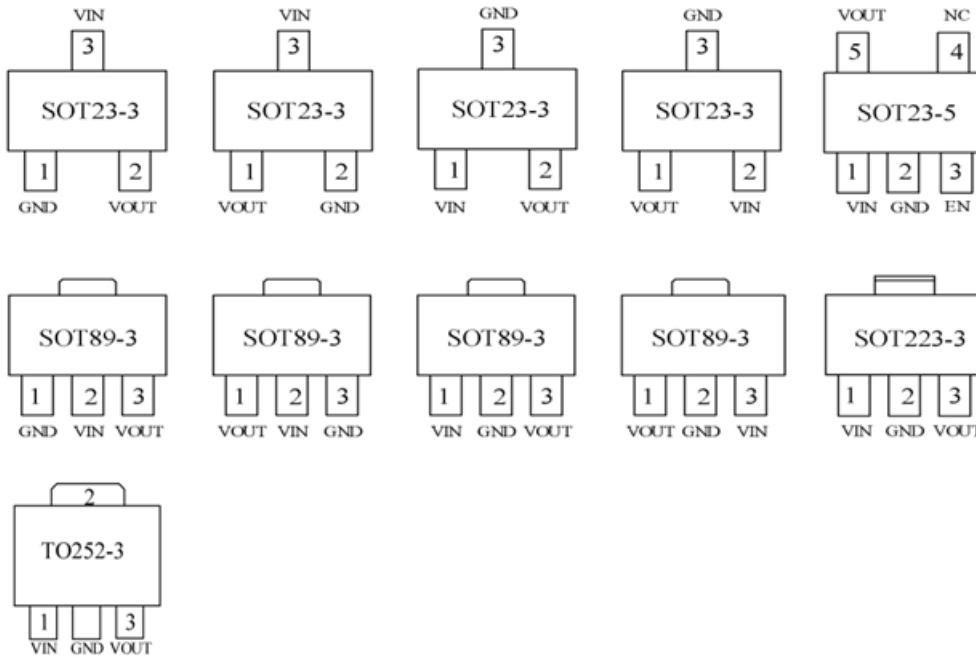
VIN
3
SOT23-3
1
2
GND
VOUT

VIN
3
SOT23-3
1
2
VOUT
GND

GND
3
SOT23-3
1
2
VIN
VOUT

GND
3
SOT23-3
1
2
VOUT
VIN

VOUT
NC
5
4
SOT23-5
1
2
3
VIN
GND
EN

SOT89-3
1
2
3
GND
VIN
VOUT

SOT89-3
1
2
3
VOUT
VIN
GND

SOT89-3
1
2
3
VIN
GND
VOUT

SOT89-3
1
2
3
VOUT
GND
VIN

SOT223-3
1
2
3
VIN
GND
VOUT

2
TO252-3
1
3
VIN
GND
VOUT